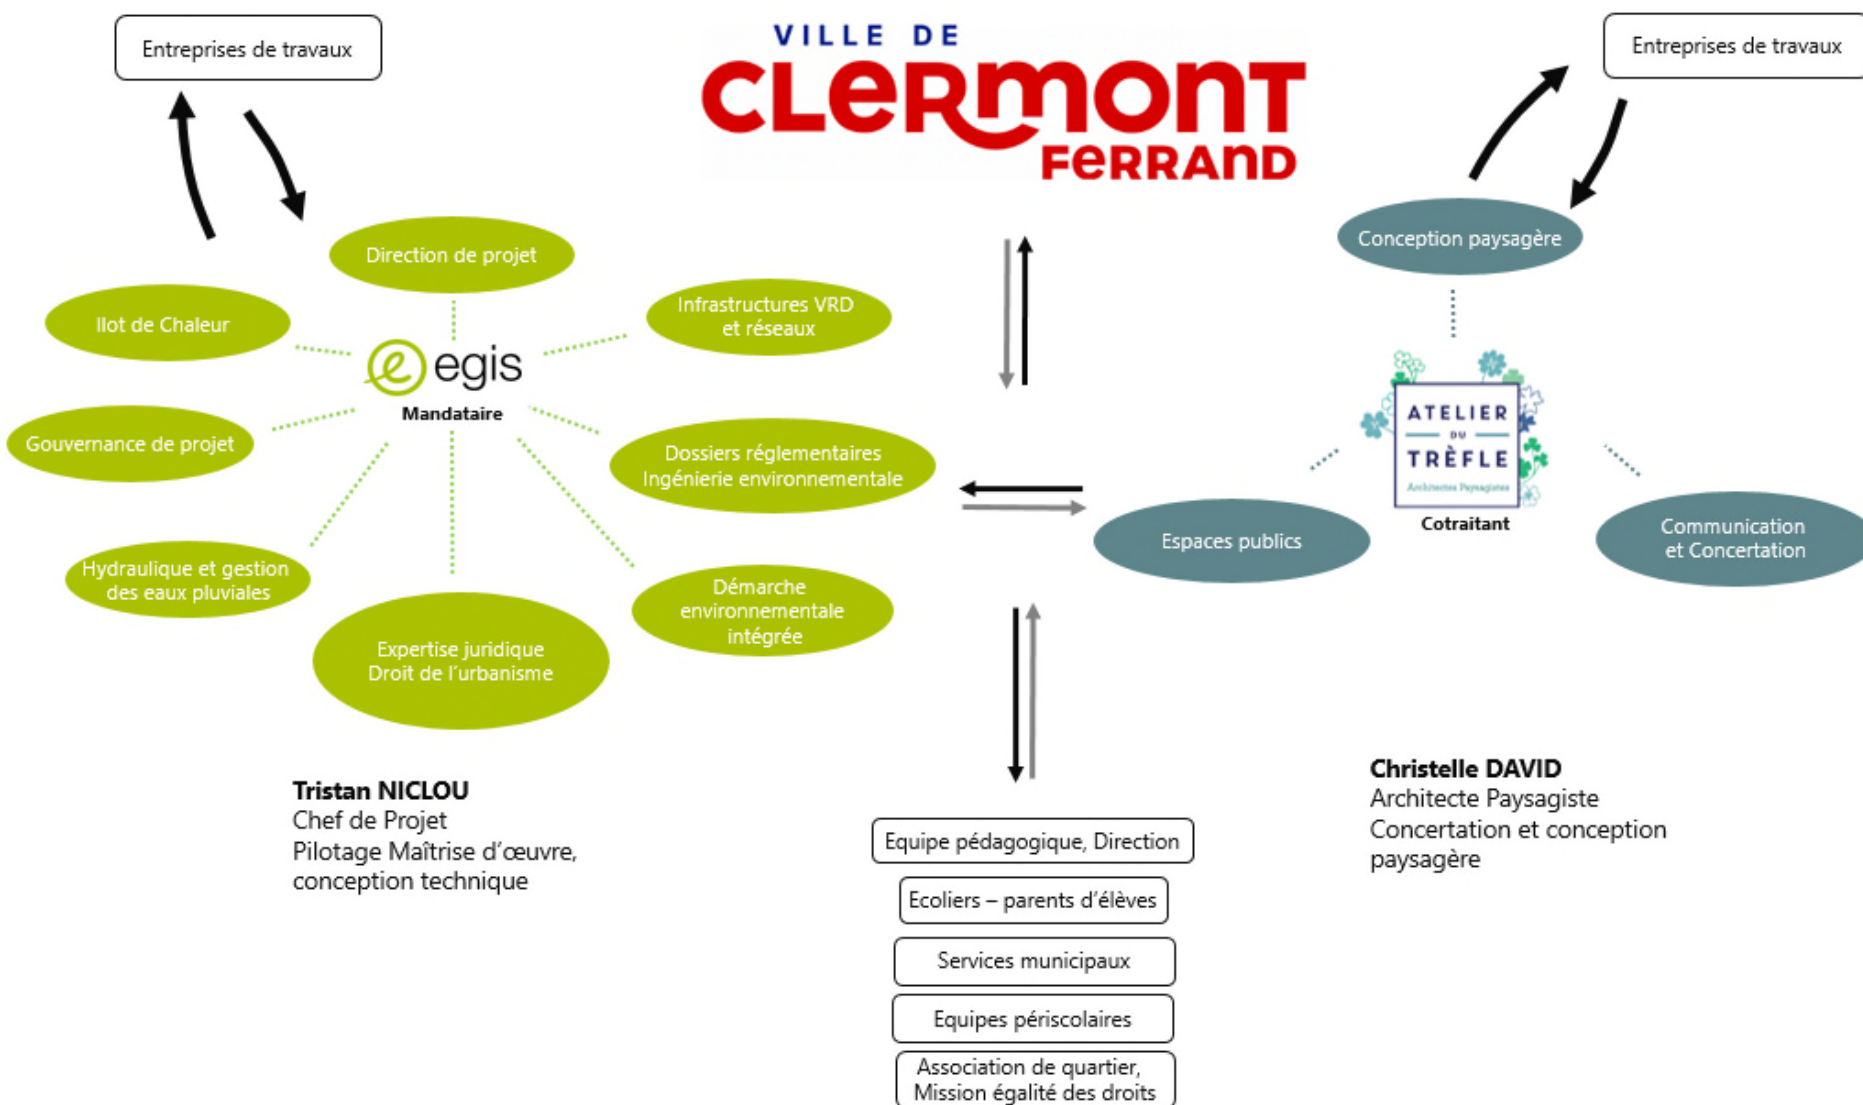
Entreprises de travaux

VILLE DE
CLERMONT
FERRAND

Entreprises de travaux

Direction de projet

Ilot de Chaleur

Infrastructures VRD et réseaux

egis
Mandataire

Gouvernance de projet

Dossiers réglementaires
Ingénierie environnementale

Hydraulique et gestion des eaux pluviales

Démarche environnementale intégrée

Expertise juridique
Droit de l'urbanisme

Conception paysagère

ATELIER DU TRÈFLE
Architectes Paysagistes
Cotraitant

Espaces publics

Communication et Concertation

**Tristan NICLOU**
Chef de Projet
Pilotage Maîtrise d'œuvre, conception technique

**Christelle DAVID**
Architecte Paysagiste
Concertation et conception paysagère

Equipe pédagogique, Direction

Ecoliers – parents d'élèves

Services municipaux

Equipes périscolaires

Association de quartier, Mission égalité des droits